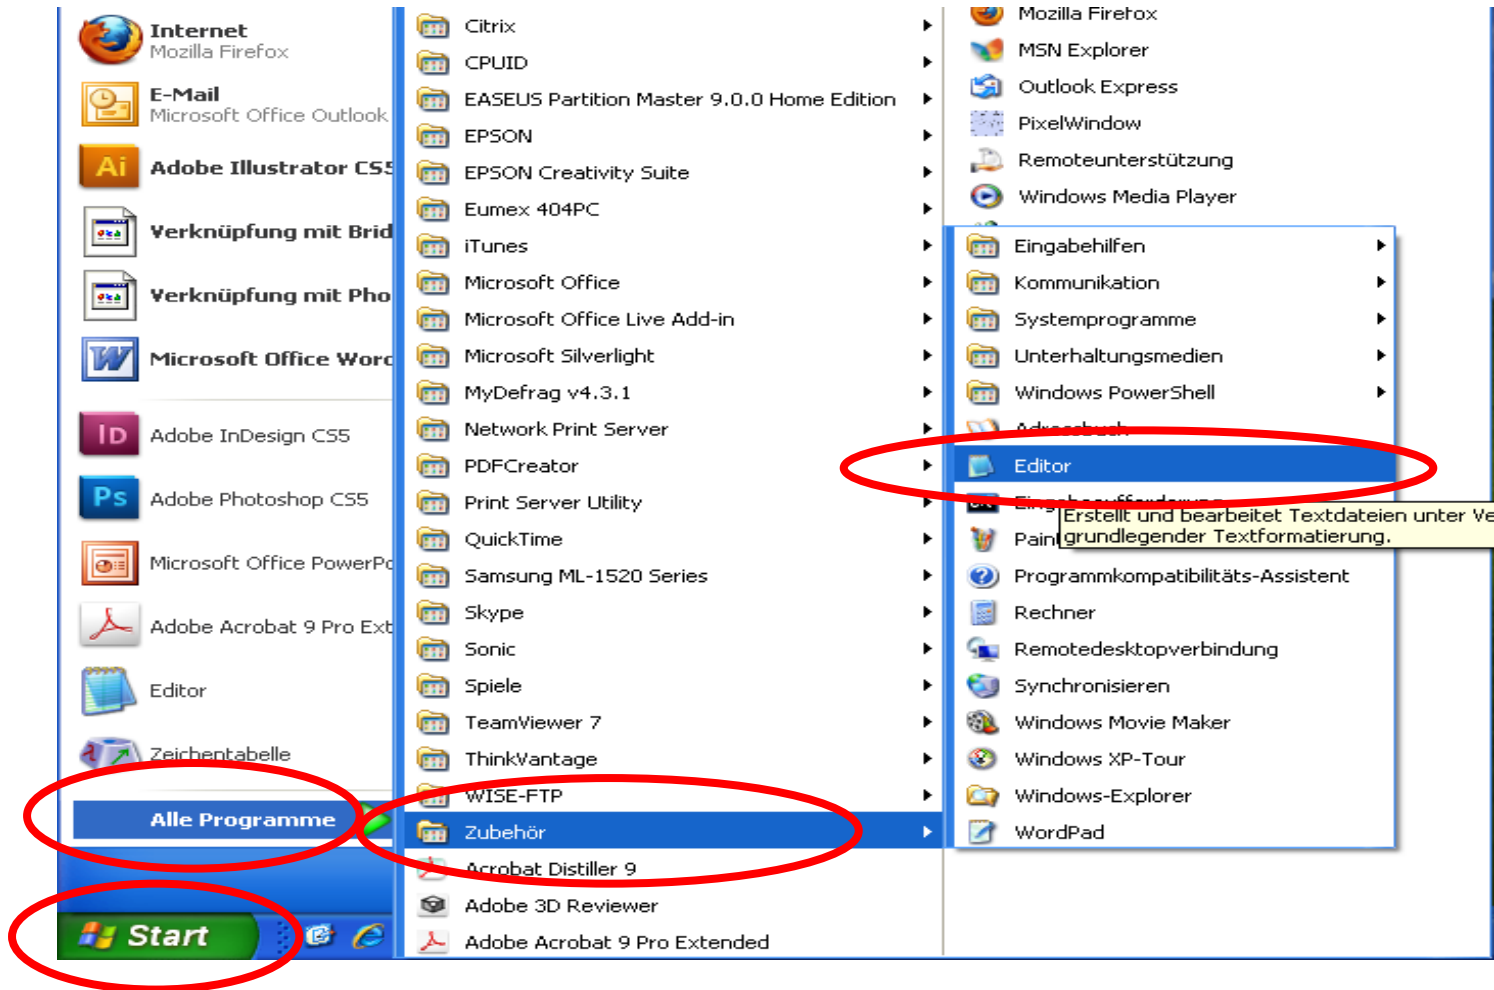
Internet
Mozilla Firefox

E-Mail
Microsoft Office Outlook

Adobe Illustrator CS5

Verknüpfung mit Brid

Verknüpfung mit Pho

Microsoft Office Word

Adobe InDesign CS5

Adobe Photoshop CS5

Microsoft Office PowerPo

Adobe Acrobat 9 Pro Ext

Editor

Zeichentabelle

Alle Programme

Start

Citrix
CPUID
EASEUS Partition Master 9.0.0 Home Edition
EPSON
EPSON Creativity Suite
Eumex 404PC
iTunes
Microsoft Office
Microsoft Office Live Add-in
Microsoft Silverlight
MyDefrag v4.3.1
Network Print Server
PDFCreator
Print Server Utility
QuickTime
Samsung ML-1520 Series
Skype
Sonic
Spiele
TeamViewer 7
ThinkVantage
WISE-FTP
Zubehör
Acrobat Distiller 9
Adobe 3D Reviewer
Adobe Acrobat 9 Pro Extended

Mozilla Firefox
MSN Explorer
Outlook Express
PixelWindow
Remoteunterstützung
Windows Media Player

Eingabehilfen
Kommunikation
Systemprogramme
Unterhaltungsmedien
Windows PowerShell
Adressbuch
Editor
Eingabeaufforderung
Paint
Erstellt und bearbeitet Textdateien unter Ve
grundlegender Textformatierung.
Programmkompatibilitäts-Assistent
Rechner
Remotedesktopverbindung
Synchronisieren
Windows Movie Maker
Windows XP-Tour
Windows-Explorer
WordPad